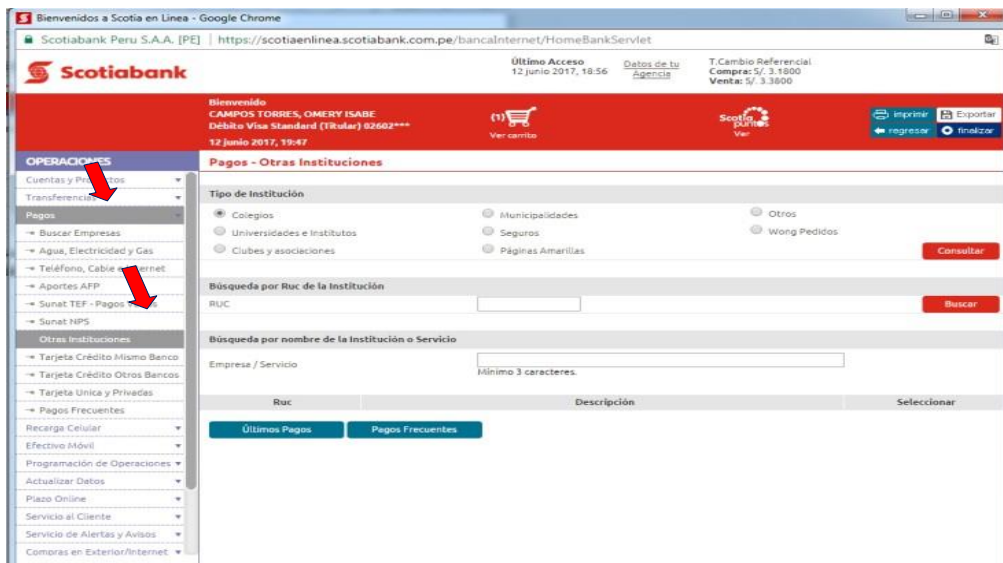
Bienvenidos a Scotia en Linea - Google Chrome

Scotiabank Peru S.A.A. [PE] | https://scotiaenlinea.scotiabank.com.pe/bancaInternet/HomeBankServlet

Scotiabank

Último Acceso
12 junio 2017, 18:56

Datos de tu Agencia

T.Cambio Referencial
Compra: S/. 3.1800
Venta: S/. 3.3800

Bienvenido
CAMPOS TORRES, OMERY ISABE
Débito Visa Standard (Titular) 02602****
12 junio 2017, 19:47

(1)
Ver carrito

Scotia puntos
Ver

imprimir
Exportar
regresar
finalizar

OPERACIONES
Cuentas y Pr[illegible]
Transferencia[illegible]
Pagos
Buscar Empresas
Agua, Electricidad y Gas
Teléfono, Cable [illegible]nternet
Aportes AFP
Sunat TEF - Pagos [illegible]
Sunat NPS
Otras Instituciones
Tarjeta Crédito Mismo Banco
Tarjeta Crédito Otros Bancos
Tarjeta Unica y Privadas
Pagos Frecuentes
Recarga Celular
Efectivo Móvil
Programación de Operaciones
Actualizar Datos
Plazo Online
Servicio al Cliente
Servicio de Alertas y Avisos
Compras en Exterior/Internet

Pagos - Otras Instituciones

Tipo de Institución
Colegios
Universidades e Institutos
Clubes y asociaciones
Municipalidades
Seguros
Páginas Amarillas
Otros
Wong Pedidos
Consultar

Búsqueda por Ruc de la Institución
RUC
Buscar

Búsqueda por nombre de la Institución o Servicio
Empresa / Servicio
Mínimo 3 caracteres.

| Ruc | Descripción | Seleccionar |
|---|---|---|

Últimos Pagos
Pagos Frecuentes